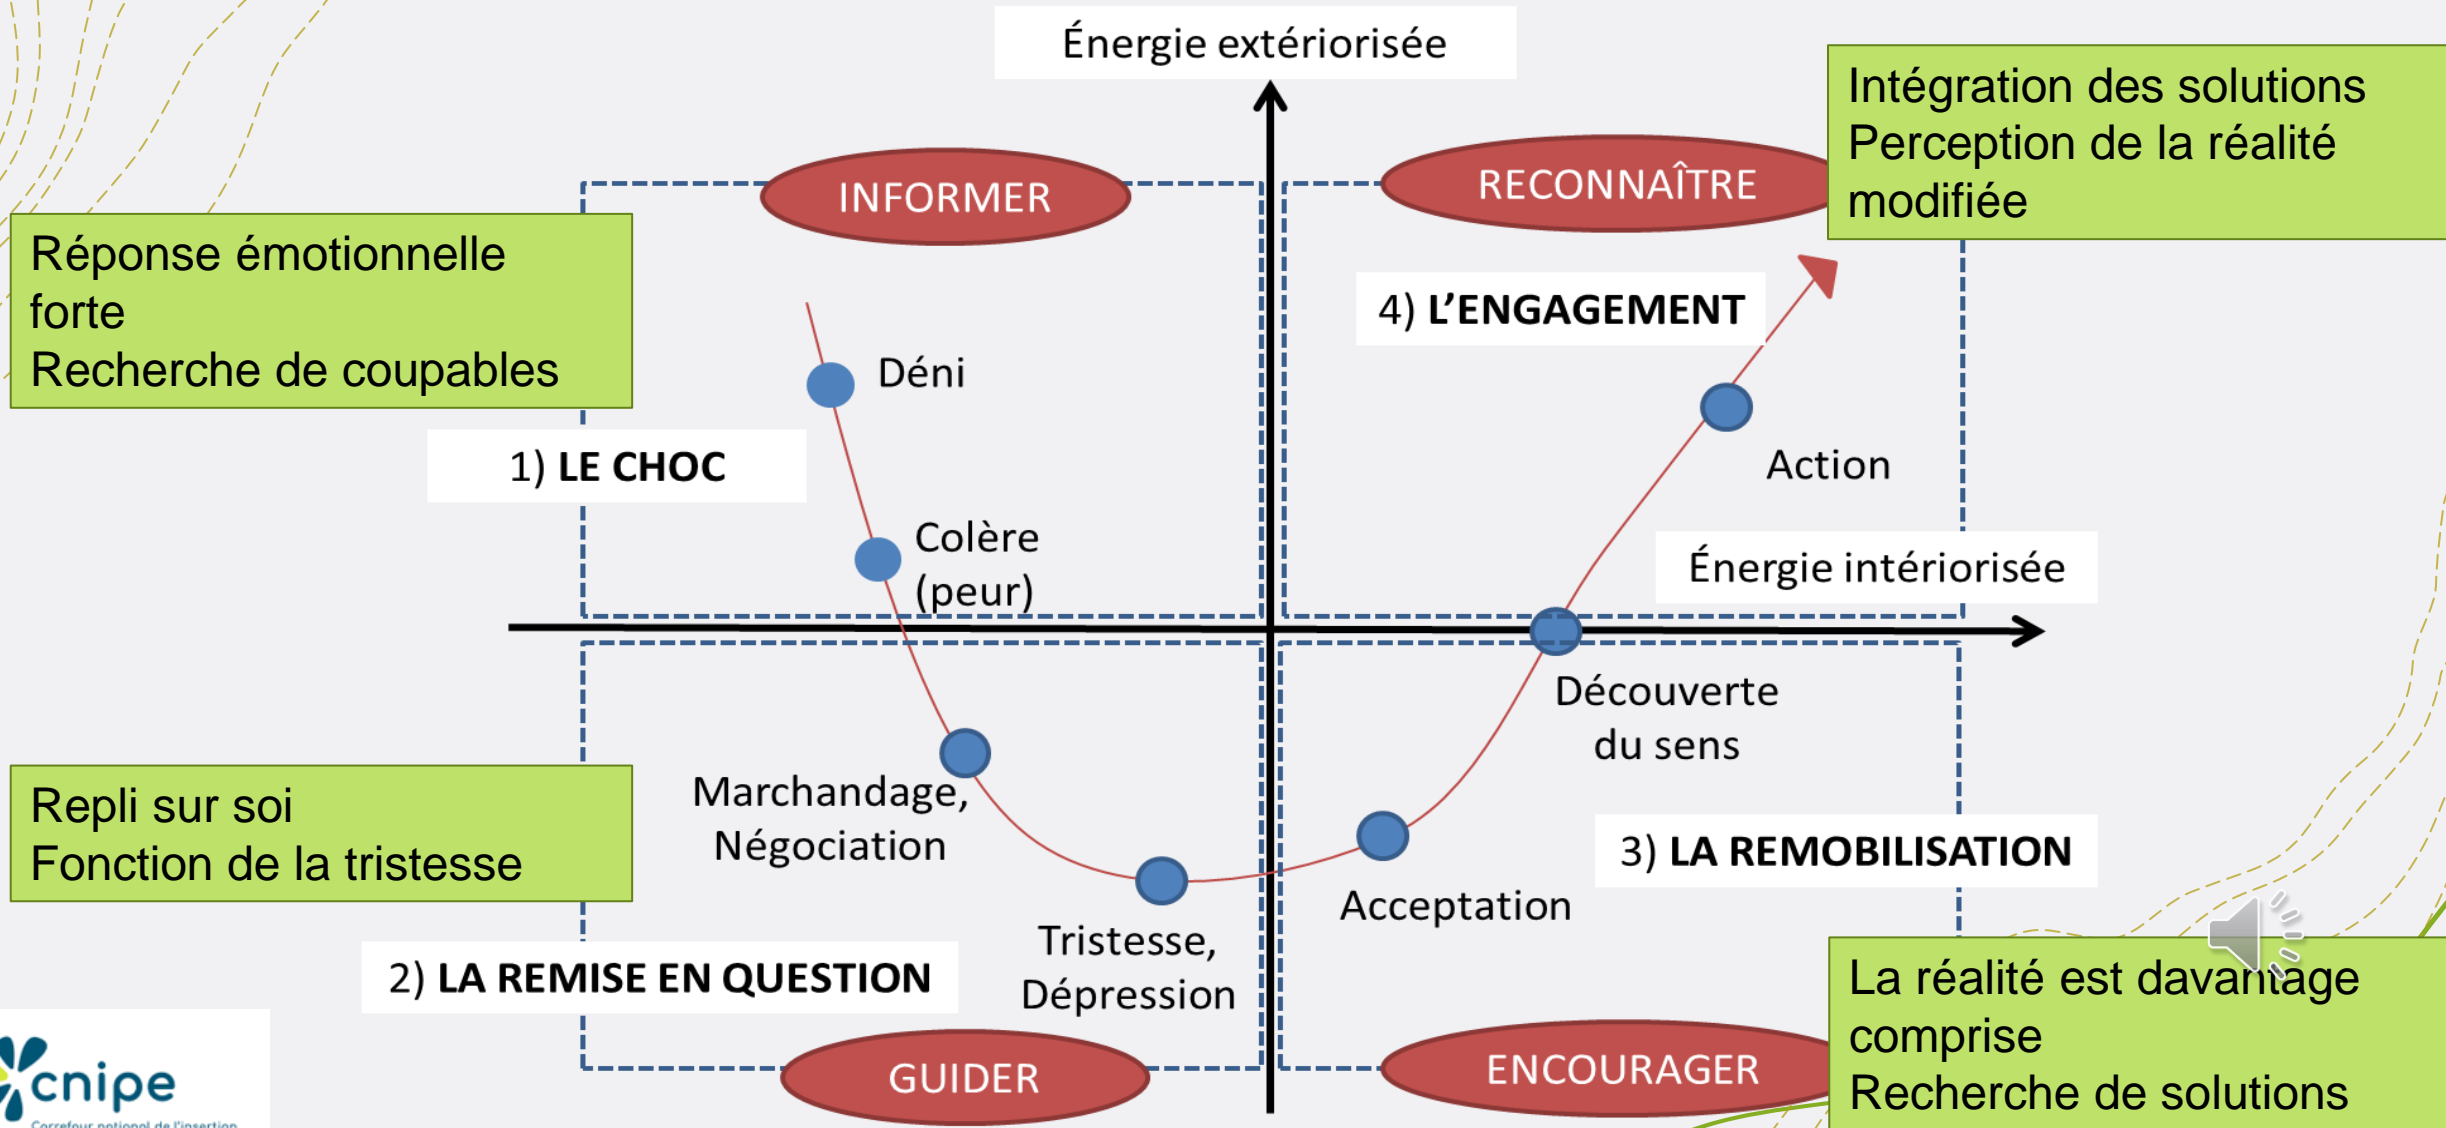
Énergie extériorisée

Intégration des solutions
Perception de la réalité modifiée

INFORMER

RECONNAÎTRE

Réponse émotionnelle forte
Recherche de coupables

4) L'ENGAGEMENT

Déni

Action

1) LE CHOC

Colère (peur)

Énergie intériorisée

Découverte du sens

Marchandage, Négociation

Repli sur soi
Fonction de la tristesse

3) LA REMOBILISATION

Acceptation

Tristesse, Dépression

2) LA REMISE EN QUESTION

La réalité est davantage comprise
Recherche de solutions

GUIDER

ENCOURAGER

cnipe
Carrefour national de l'insertion